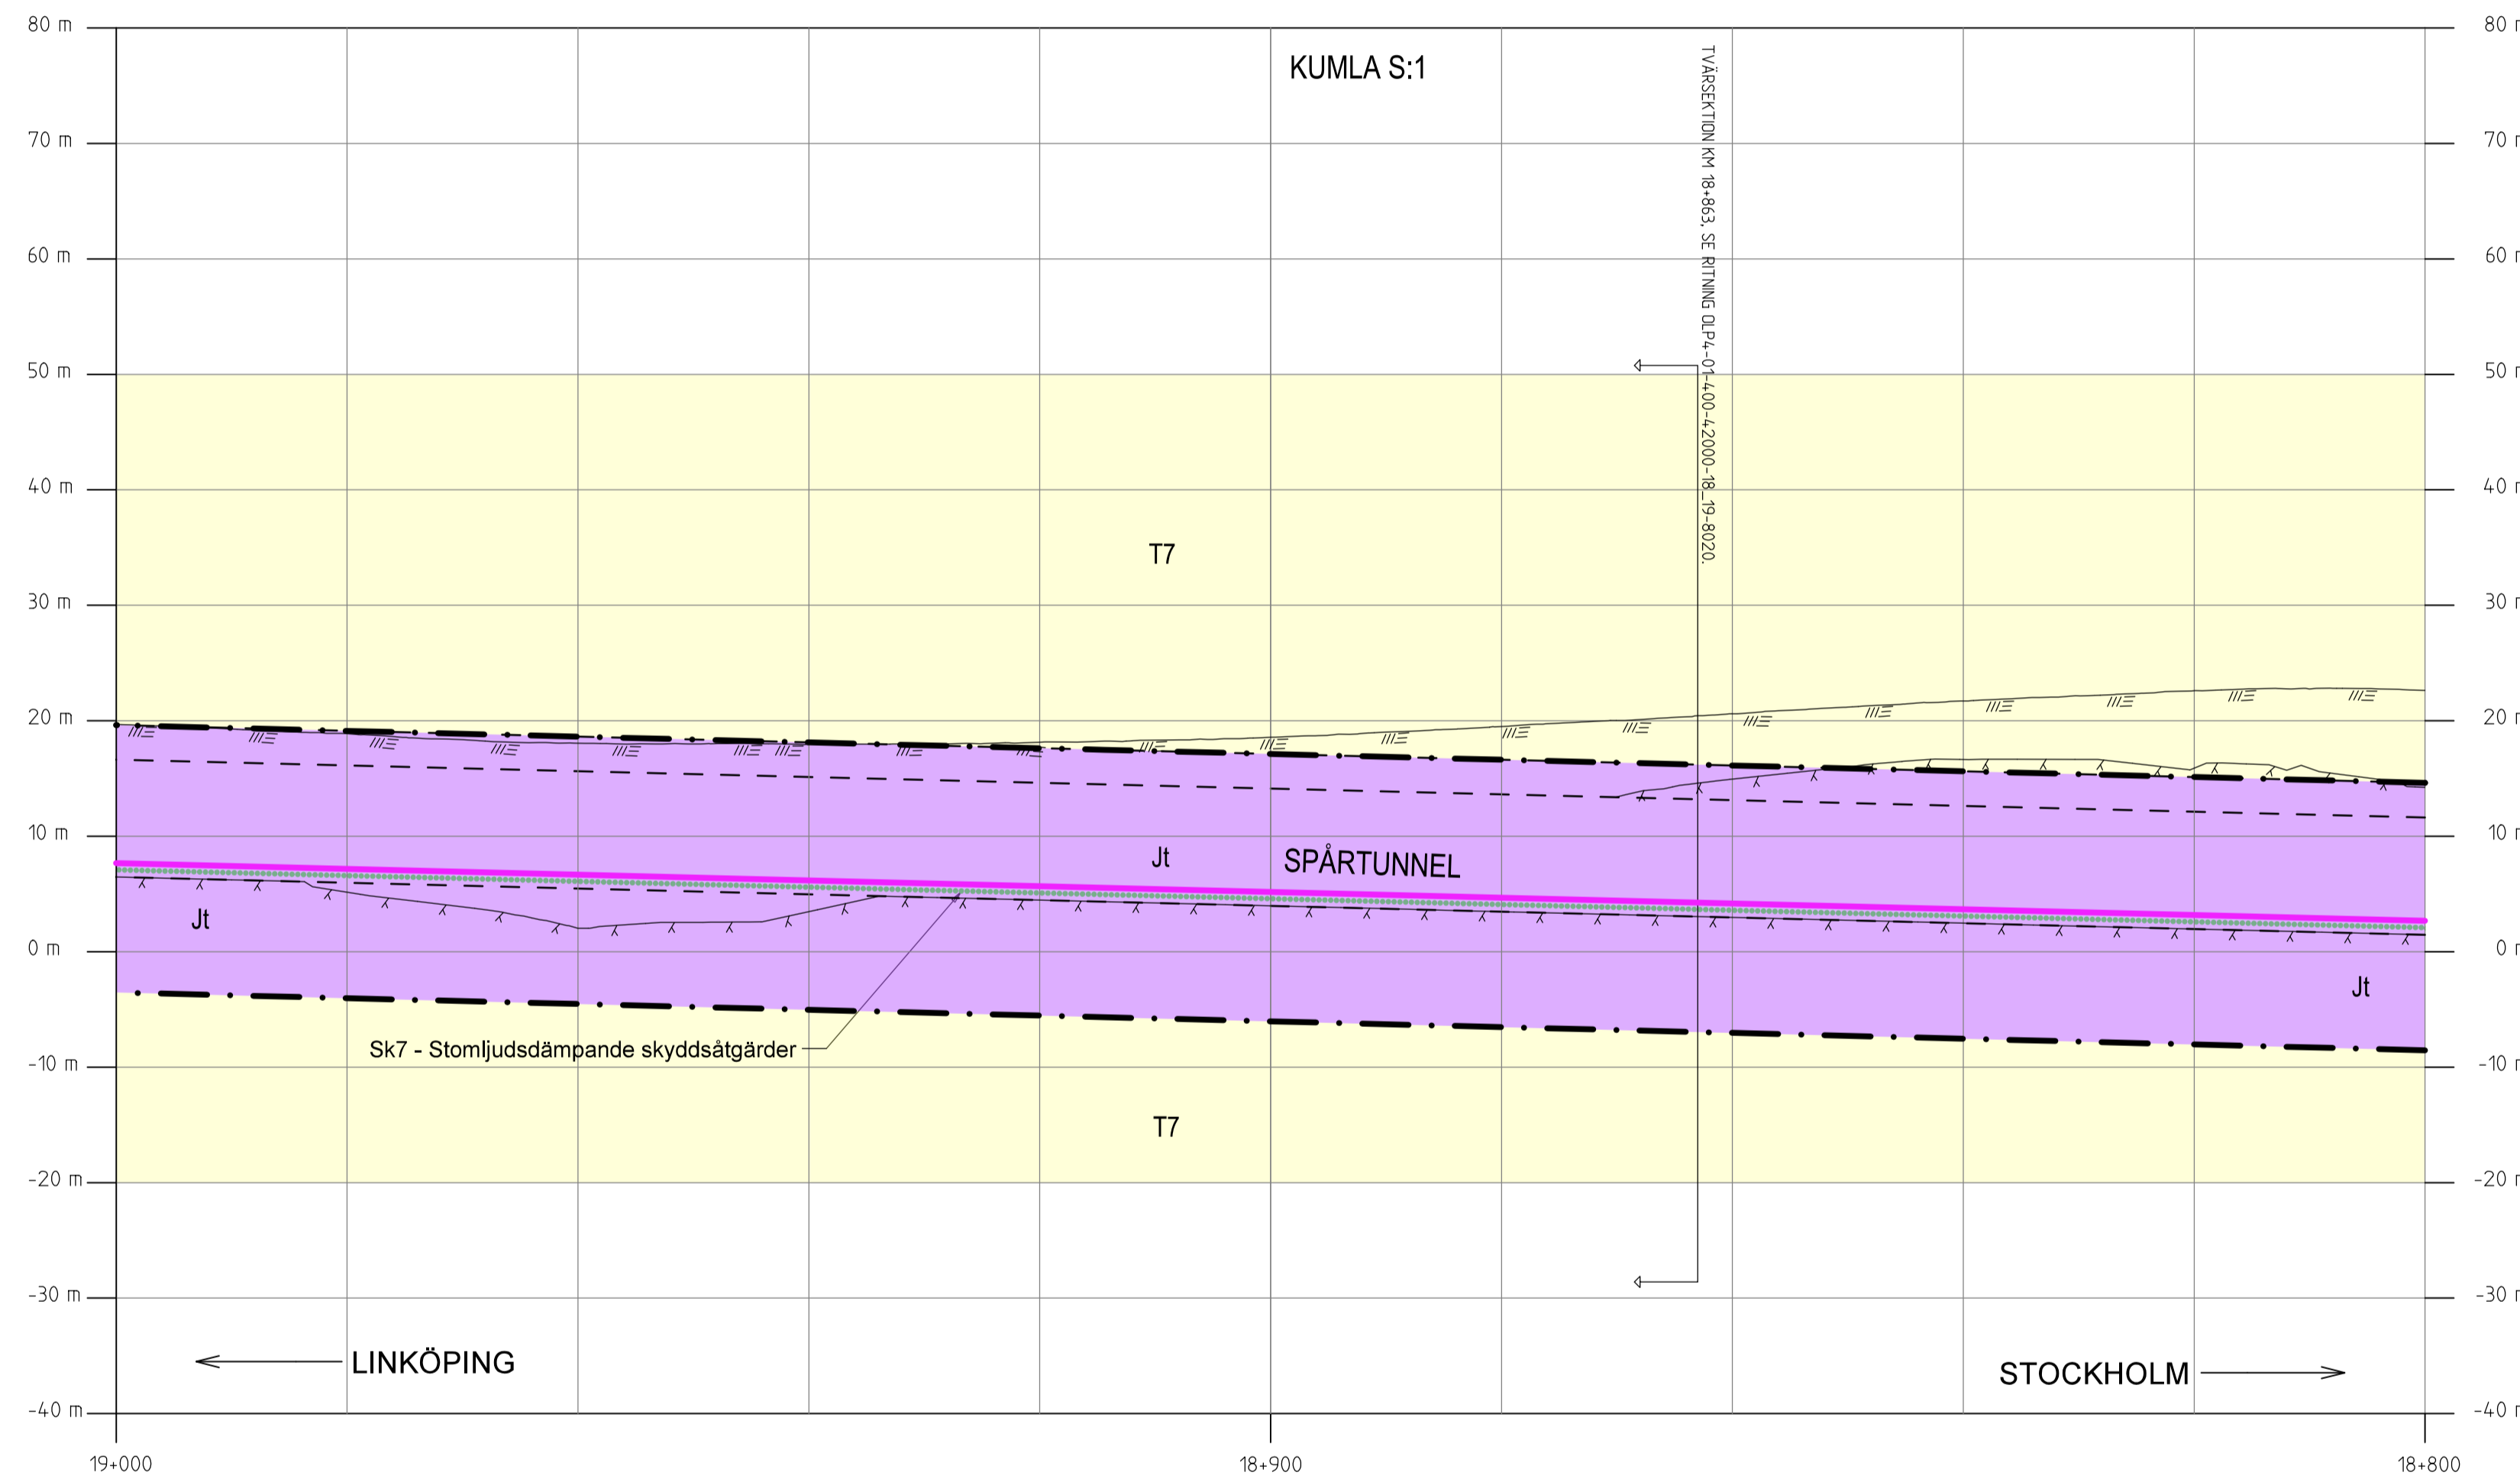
80 m
70 m
60 m
50 m
40 m
30 m
20 m
10 m
0 m
-10 m
-20 m
-30 m
-40 m

KUMLA S:1

TVÄRSEKTION KM 18+863, SE RITNING OLP4-01-400-42000-18_19-8020.

T7

Jt

SPÅRTUNNEL

Jt

Jt

Sk7 - Stomljudsdämpande skyddsåtgärder

T7

LINKÖPING

STOCKHOLM

80 m
70 m
60 m
50 m
40 m
30 m
20 m
10 m
0 m
-10 m
-20 m
-30 m
-40 m

19+000
18+900
18+800